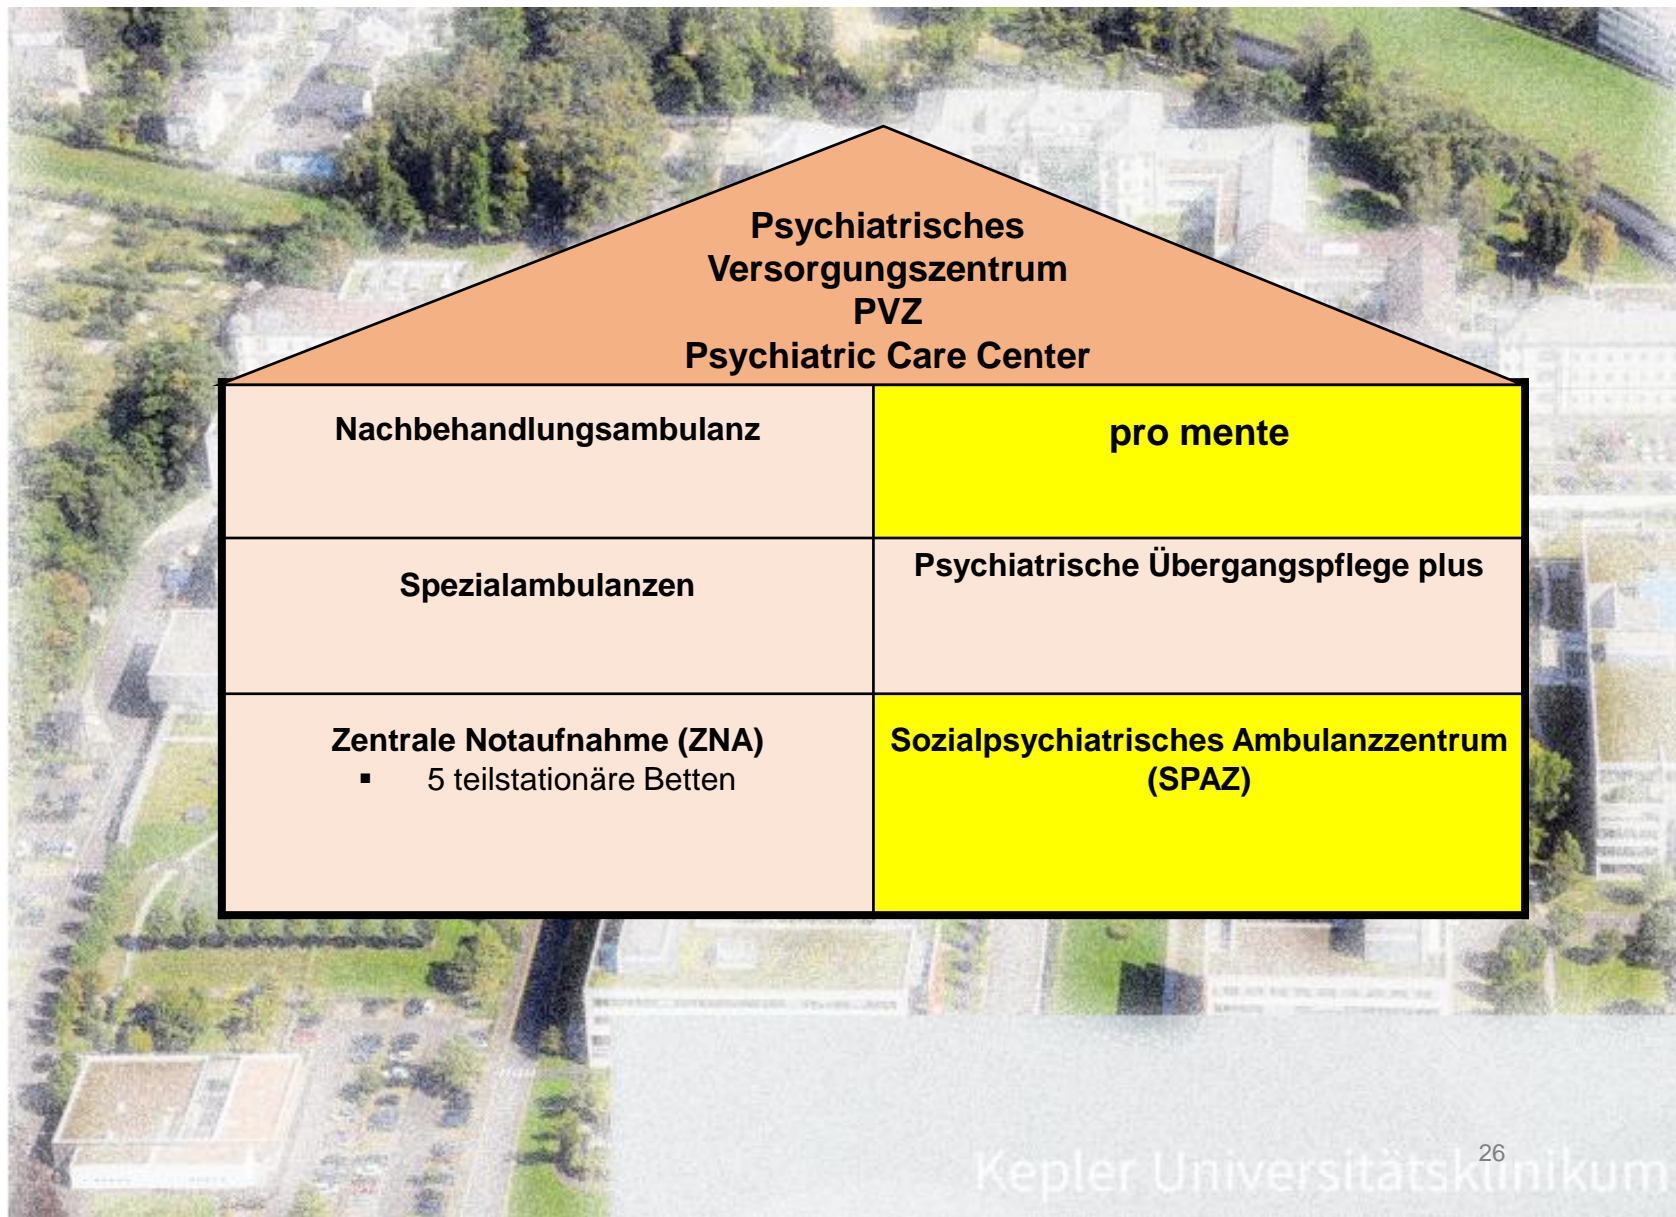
Psychiatrisches Versorgungszentrum
PVZ
Psychiatric Care Center

| Nachbehandlungsambulanz | pro mente |
|---|---|
| Spezialambulanzen | Psychiatrische Übergangspflege plus |
| Zentrale Notaufnahme (ZNA)<br>▪ 5 teilstationäre Betten | Sozialpsychiatrisches Ambulanzzentrum (SPAZ) |

26

Kepler Universitätsklinikum